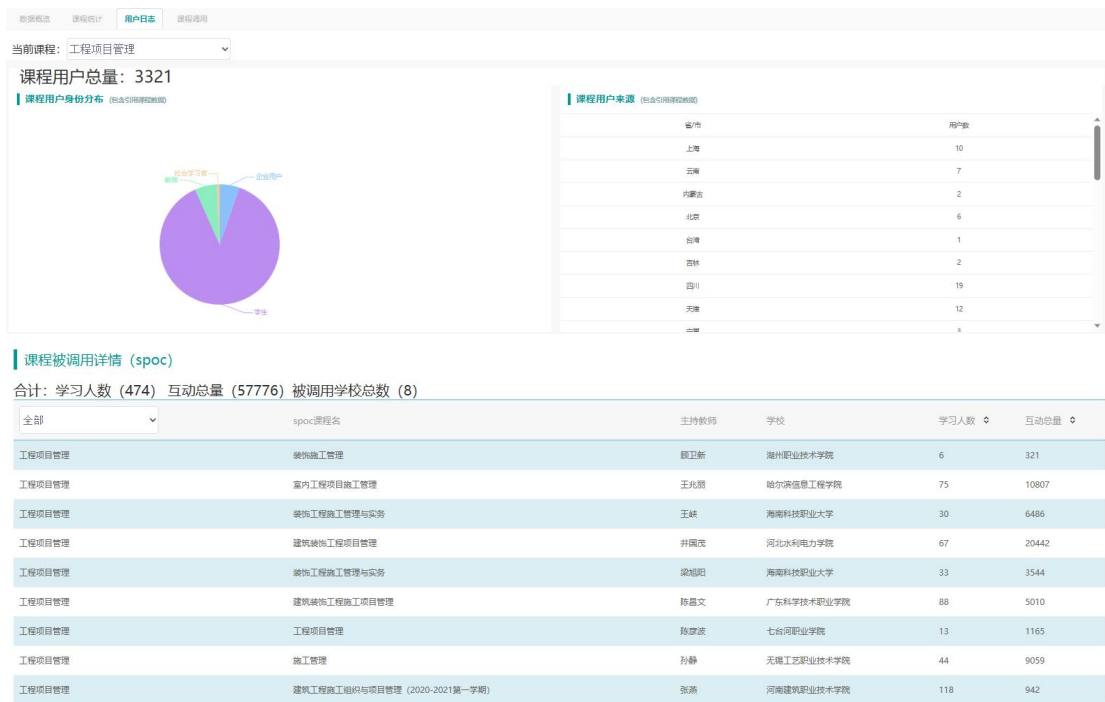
数据概览　课程统计　用户日志　课程调用

当前课程：工程项目管理

课程用户总量：3321

课程用户身份分布 (包含引用课程数据)

社会学习者
教师
企业用户
学生

课程用户来源 (包含引用课程数据)

| 省/市 | 用户数 |
|---|---|
| 上海 | 10 |
| 云南 | 7 |
| 内蒙古 | 2 |
| 北京 | 6 |
| 台湾 | 1 |
| 吉林 | 2 |
| 四川 | 19 |
| 天津 | 12 |
| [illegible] | 3 |

课程被调用详情（spoc）

合计：学习人数（474） 互动总量（57776） 被调用学校总数（8）

| 全部 | spoc课程名 | 主持教师 | 学校 | 学习人数 | 互动总量 |
|---|---|---|---|---|---|
| 工程项目管理 | 装饰施工管理 | 顾卫新 | 湖州职业技术学院 | 6 | 321 |
| 工程项目管理 | 室内工程项目施工管理 | 王兆丽 | 哈尔滨信息工程学院 | 75 | 10807 |
| 工程项目管理 | 装饰工程施工管理与实务 | 王峡 | 海南科技职业大学 | 30 | 6486 |
| 工程项目管理 | 建筑装饰工程项目管理 | 井国茂 | 河北水利电力学院 | 67 | 20442 |
| 工程项目管理 | 装饰工程施工管理与实务 | 梁旭阳 | 海南科技职业大学 | 33 | 3544 |
| 工程项目管理 | 建筑装饰工程施工项目管理 | 陈昌文 | 广东科学技术职业学院 | 88 | 5010 |
| 工程项目管理 | 工程项目管理 | 陈家波 | 七台河职业学院 | 13 | 1165 |
| 工程项目管理 | 施工管理 | 孙静 | 无锡工艺职业技术学院 | 44 | 9059 |
| 工程项目管理 | 建筑工程施工组织与项目管理（2020-2021第一学期） | 张涛 | 河南建筑职业技术学院 | 118 | 942 |